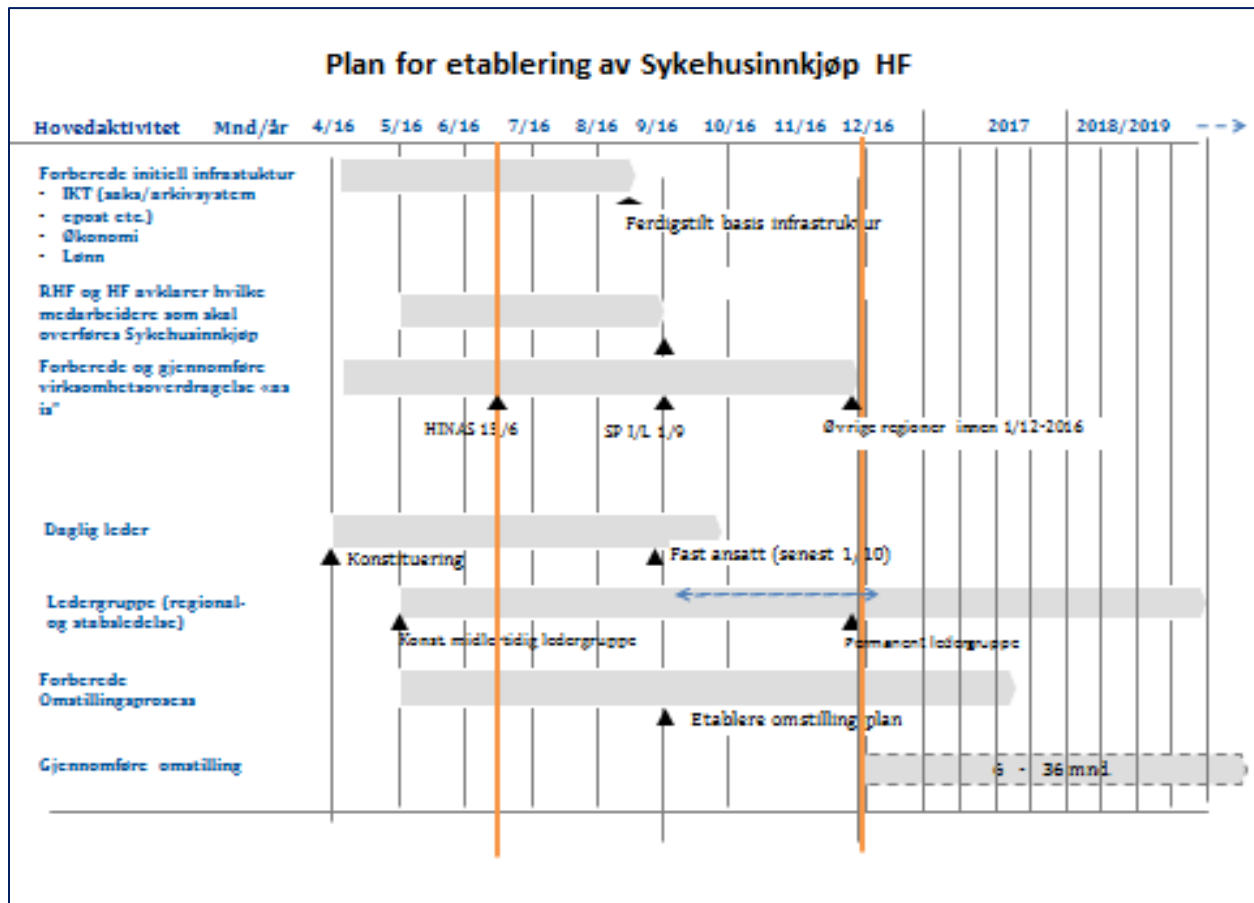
Plan for etablering av Sykehusinnkjøp HF

Hovedaktivitet Mnd/år 4/16 5/16 6/16 7/16 8/16 9/16 10/16 11/16 12/16 2017 2018/2019

Forberede initiell infrastuktur
- IKT (saks/arkivsystem
- epost etc.)
- Økonomi
- Lønn

Ferdigstilt basis infrastruktur

RHF og HF avklarer hvilke medarbeidere som skal overføres Sykehusinnkjøp

Forberede og gjennomføre virksomhetsoverdragelse «as is"

HINAS 15/6

SP I/L 1/9

Øvrige regioner innen 1/12-2016

Daglig leder

Konstituering

Fast ansatt (senest 1/10)

Ledergruppe (regional- og stabsledelse)

Konst midlertidig ledergruppe

Permanent ledergruppe

Forberede Omstillingsprosess

Etablere omstillingsplan

Gjennomføre omstilling

6 - 36 mnd.